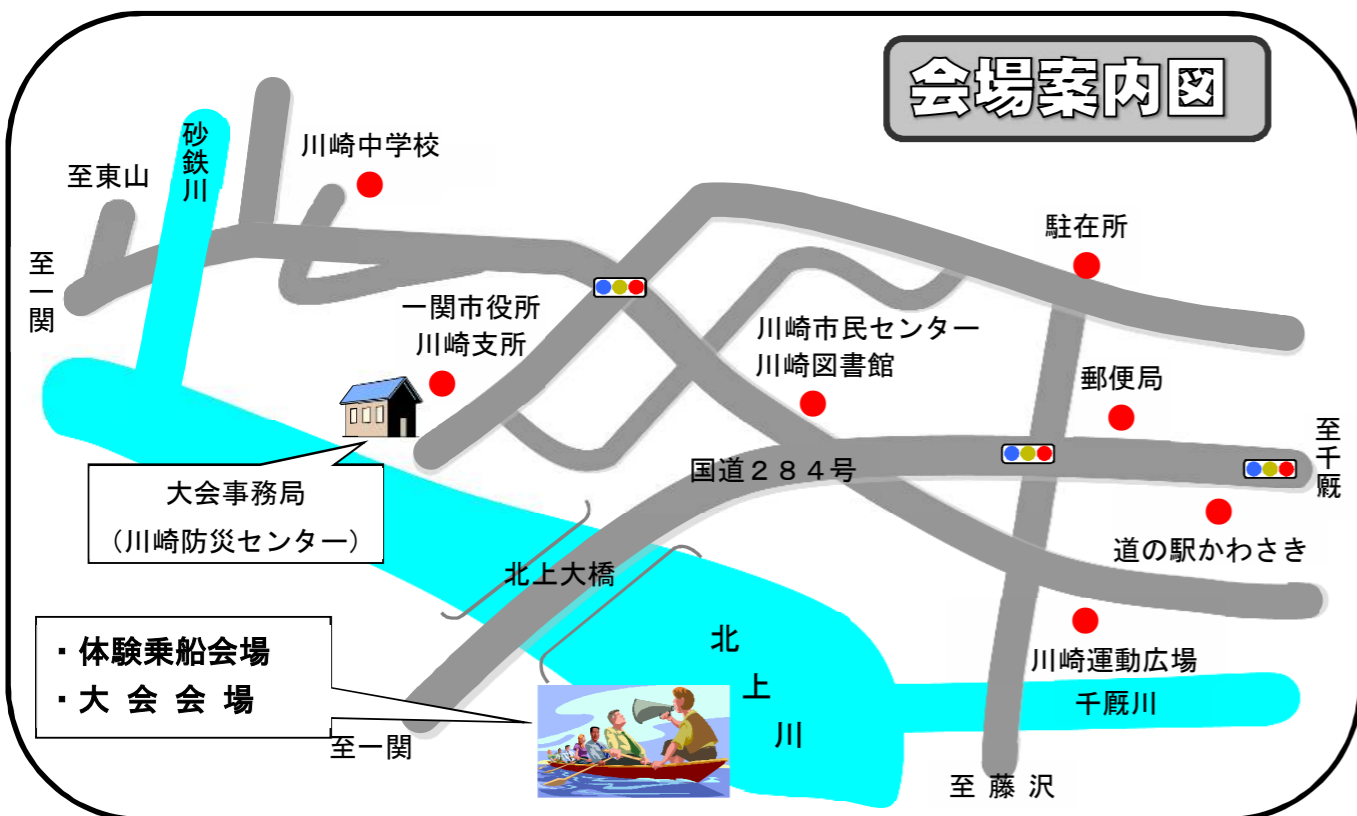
会場案内図

至東山

砂鉄川

至一関

川崎中学校

一関市役所
川崎支所

大会事務局
（川崎防災センター）

駐在所

川崎市民センター
川崎図書館

郵便局

至千厩

国道２８４号

道の駅かわさき

北上大橋

川崎運動広場

・体験乗船会場
・大 会 会 場

北
上
川

千厩川

至一関

至 藤 沢